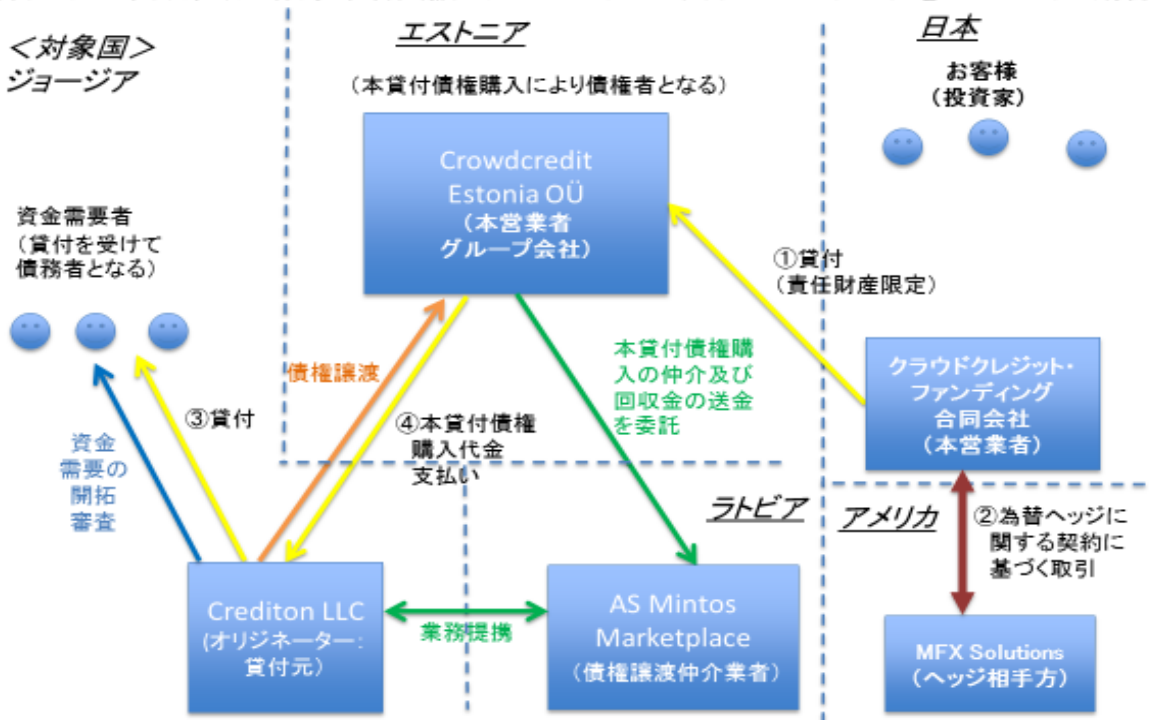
＜対象国＞
ジョージア

エストニア

日本

（本貸付債権購入により債権者となる）

お客様
（投資家）

Crowdcredit Estonia OÜ
（本営業者
グループ会社）

資金需要者
（貸付を受けて
債務者となる）

①貸付
（責任財産限定）

本貸付債権購入の仲介及び回収金の送金を委託

債権譲渡

クラウドクレジット・ファンディング合同会社
（本営業者）

③貸付

④本貸付債権購入代金支払い

資金需要の開拓審査

ラトビア

アメリカ

②為替ヘッジに関する契約に基づく取引

Crediton LLC
(オリジネーター:
貸付元)

業務提携

AS Mintos Marketplace
（債権譲渡仲介業者）

MFX Solutions
（ヘッジ相手方）